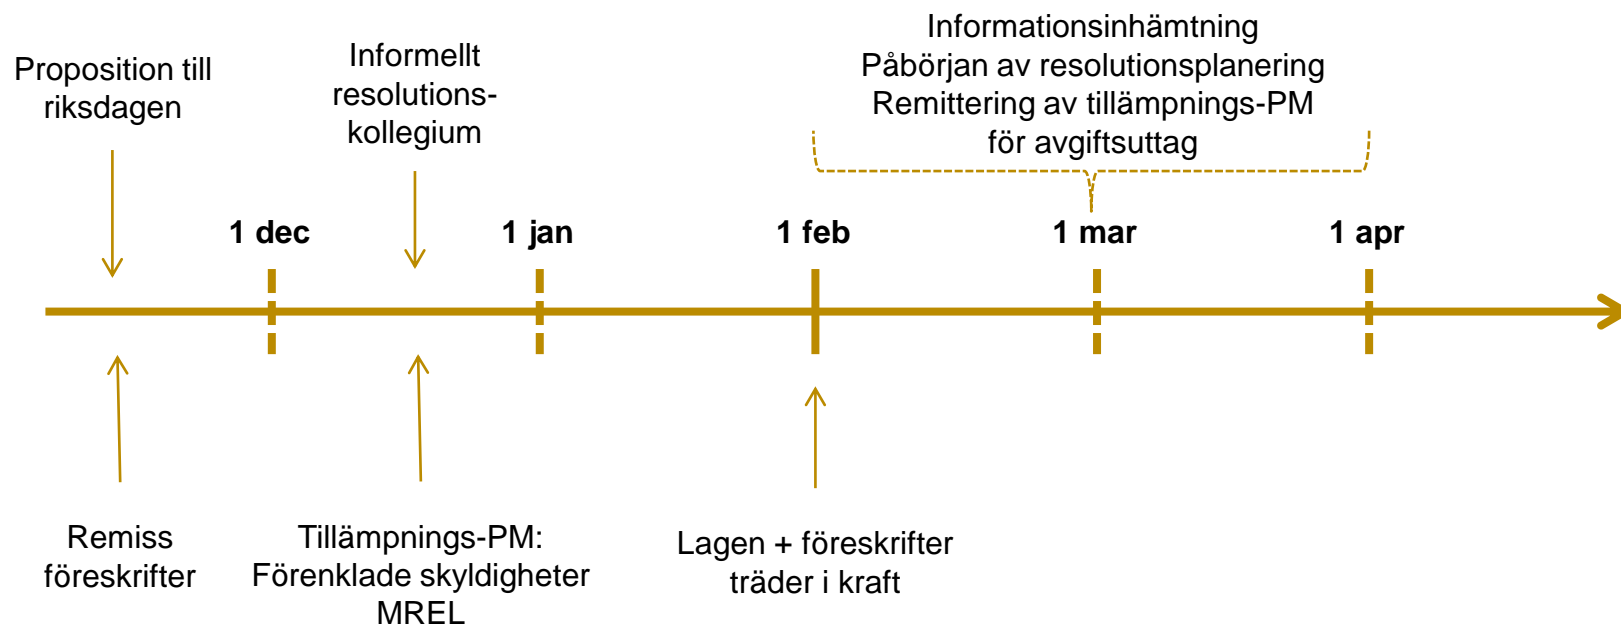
Proposition till riksdagen

Informellt resolutions-kollegium

Informationsinhämtning
Påbörjan av resolutionsplanering
Remittering av tillämpnings-PM för avgiftsuttag

1 dec

1 jan

1 feb

1 mar

1 apr

Remiss föreskrifter

Tillämpnings-PM:
Förenklade skyldigheter
MREL

Lagen + föreskrifter träder i kraft